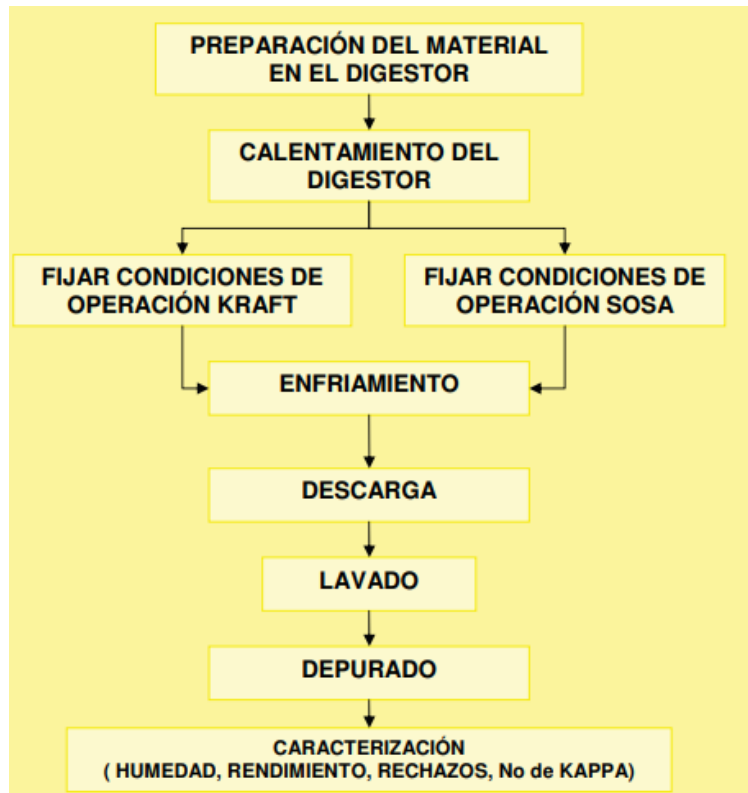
PREPARACIÓN DEL MATERIAL EN EL DIGESTOR

CALENTAMIENTO DEL DIGESTOR

FIJAR CONDICIONES DE OPERACIÓN KRAFT

FIJAR CONDICIONES DE OPERACIÓN SOSA

ENFRIAMIENTO

DESCARGA

LAVADO

DEPURADO

CARACTERIZACIÓN
( HUMEDAD, RENDIMIENTO, RECHAZOS, No de KAPPA)